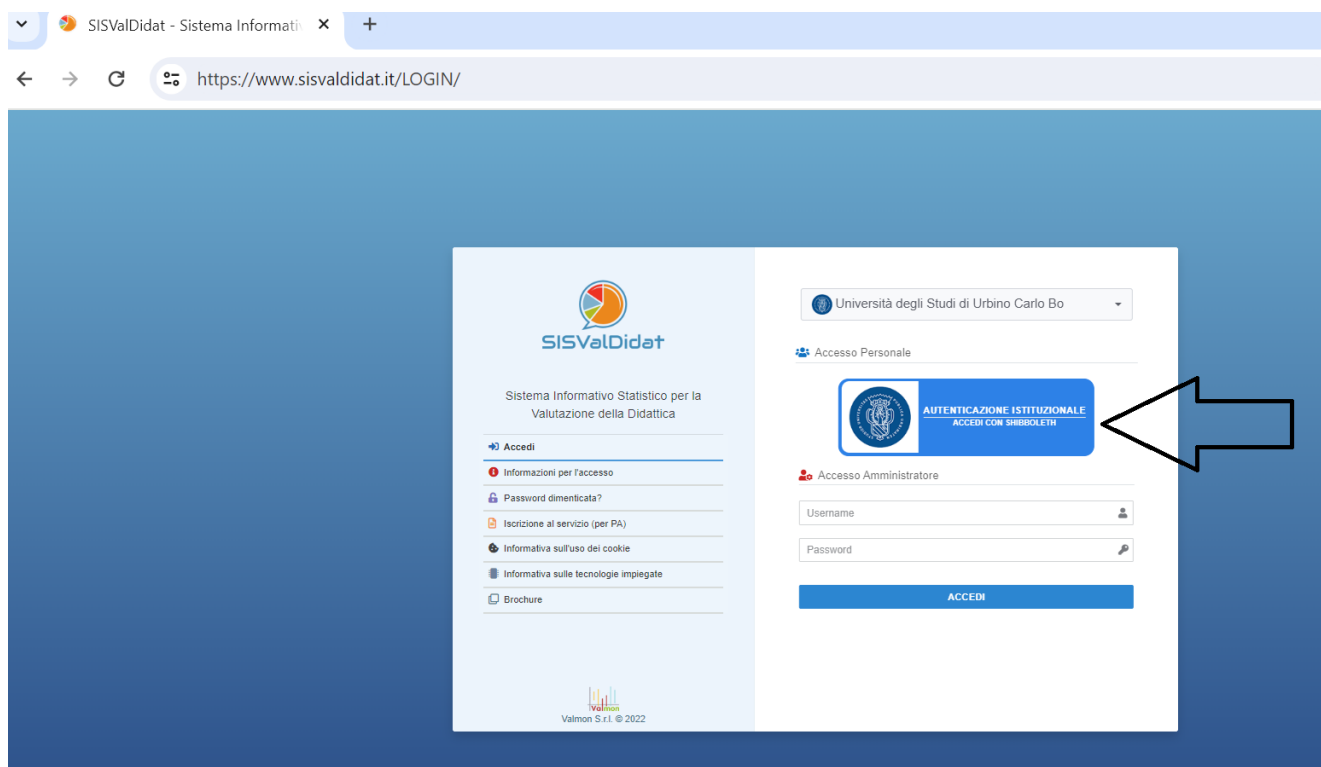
SISValDidat - Sistema Informati ×
+
https://www.sisvaldidat.it/LOGIN/

SISValDidat

Sistema Informativo Statistico per la Valutazione della Didattica

Accedi
Informazioni per l'accesso
Password dimenticata?
Iscrizione al servizio (per PA)
Informativa sull'uso dei cookie
Informativa sulle tecnologie impiegate
Brochure

Valmon
Valmon S.r.l. © 2022

Università degli Studi di Urbino Carlo Bo

Accesso Personale

AUTENTICAZIONE ISTITUZIONALE
ACCEDI CON SHIBBOLETH

Accesso Amministratore

Username
Password

ACCEDI